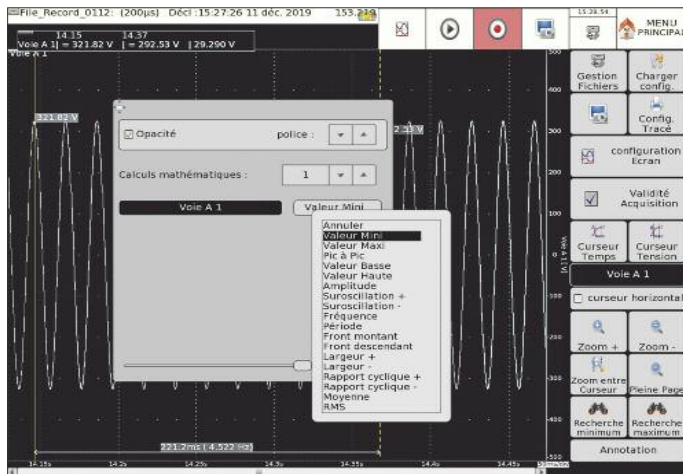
File_Record_0112: (200µs) Décl :15:27:26 11 déc. 2019 153,219

14.15 14.37
Voie A 1| = 321.82 V | = 292.53 V | 29.290 V
Voie A 1

15:28:54

MENU PRINCIPAL

321.82 V

2.21 V

Opacité police :

Calculs mathématiques : 1

Voie A 1 Valeur Mini

Annuler
Valeur Mini
Valeur Maxi
Pic à Pic
Valeur Basse
Valeur Haute
Amplitude
Suroscillation +
Suroscillation -
Fréquence
Période
Front montant
Front descendant
Largeur +
Largeur -
Rapport cyclique +
Rapport cyclique -
Moyenne
RMS

221.2ms | 4.522 Hz

14.15s 14.2s 14.25s 14.3s 14.35s 14.4s 14.45s

500 400 300 200 100 0 -100 -200 -300 -400 -500

Voie A 1 (V)

Gestion Fichiers
Charger config.
Config. Tracé
configuration Ecran
Validité Acquisition
Curseur Temps
Curseur Tension
Voie A 1
curseur horizontal
Zoom +
Zoom -
Zoom entre Curseur
Pleine Page
Recherche minimum
Recherche maximum
Annotation